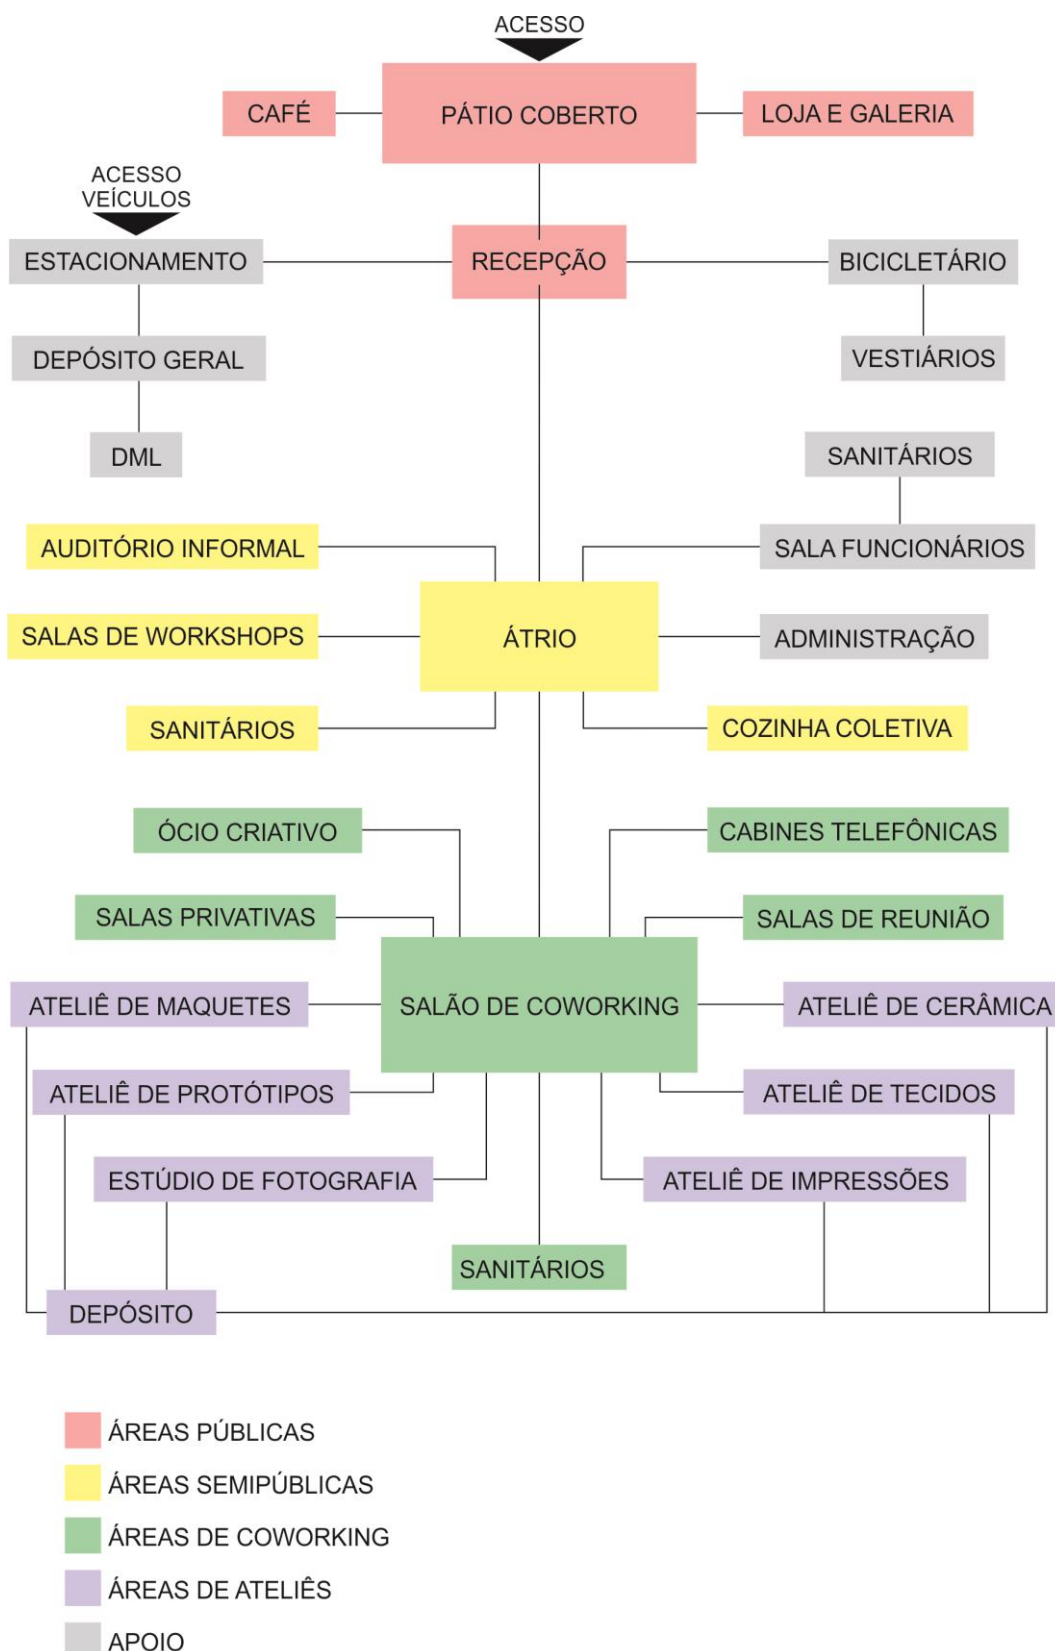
ACESSO

CAFÉ
PÁTIO COBERTO
LOJA E GALERIA

ACESSO VEÍCULOS

ESTACIONAMENTO
RECEPÇÃO
BICICLETÁRIO

DEPÓSITO GERAL
VESTIÁRIOS

DML
SANITÁRIOS

AUDITÓRIO INFORMAL
SALA FUNCIONÁRIOS

SALAS DE WORKSHOPS
ÁTRIO
ADMINISTRAÇÃO

SANITÁRIOS
COZINHA COLETIVA

ÓCIO CRIATIVO
CABINES TELEFÔNICAS

SALAS PRIVATIVAS
SALAS DE REUNIÃO

ATELIÊ DE MAQUETES
SALÃO DE COWORKING
ATELIÊ DE CERÂMICA

ATELIÊ DE PROTÓTIPOS
ATELIÊ DE TECIDOS

ESTÚDIO DE FOTOGRAFIA
ATELIÊ DE IMPRESSÕES

SANITÁRIOS

DEPÓSITO

ÁREAS PÚBLICAS
ÁREAS SEMIPÚBLICAS
ÁREAS DE COWORKING
ÁREAS DE ATELIÊS
APOIO